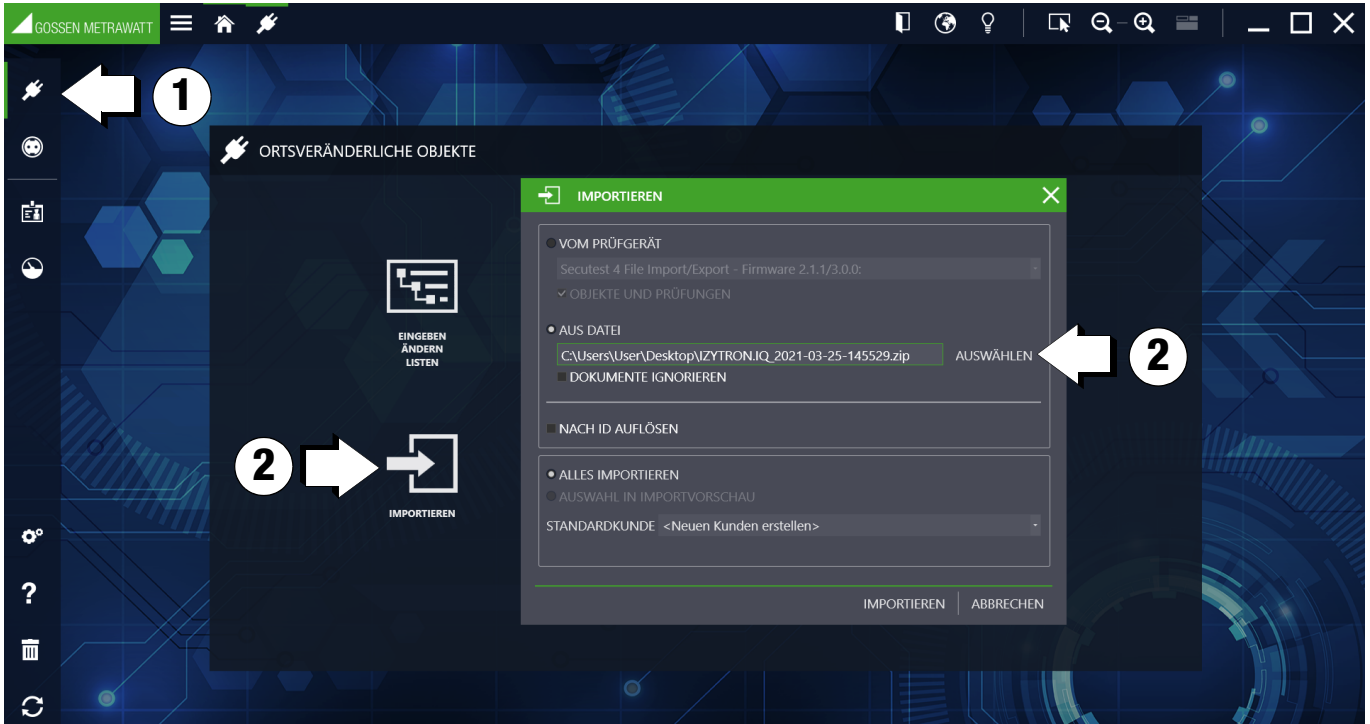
GOSSEN METRAWATT

1

ORTSVERÄNDERLICHE OBJEKTE

EINGEBEN
ÄNDERN
LISTEN

2

IMPORTIEREN

IMPORTIEREN

VOM PRÜFGERÄT

Secutest 4 File Import/Export - Firmware 2.1.1/3.0.0:

OBJEKTE UND PRÜFUNGEN

AUS DATEI

C:\Users\User\Desktop\IZYTRON.IQ_2021-03-25-145529.zip

AUSWÄHLEN

2

DOKUMENTE IGNORIEREN

NACH ID AUFLÖSEN

ALLES IMPORTIEREN

AUSWAHL IN IMPORTVORSCHAU

STANDARDKUNDE <Neuen Kunden erstellen>

IMPORTIEREN

ABBRECHEN

?